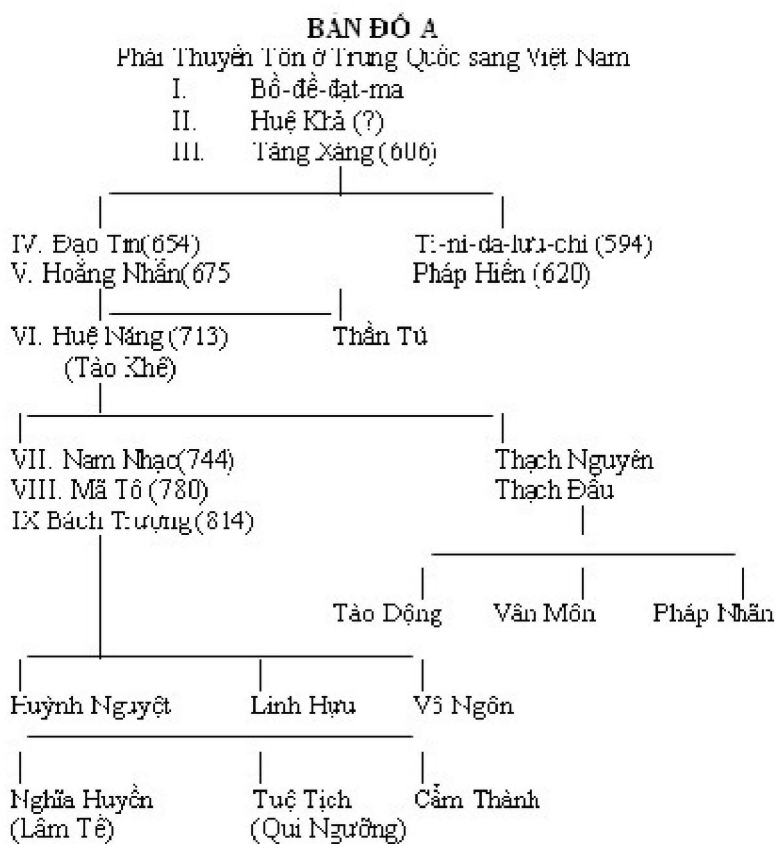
BẢN ĐỒ A
Phái Thuyền Tôn ở Trung Quốc sang Việt Nam
I. Bồ-đề-đạt-ma
II. Huệ Khả (?)
III. Tăng Xáng (606)

IV. Đạo Tín(654)
V. Hoằng Nhẫn(675

Tì-ni-da-lưu-chi (594)
Pháp Hiền (620)

VI. Huệ Năng (713)
(Tào Khê)

Thần Tú

VII. Nam Nhạc(744)
VIII. Mã Tổ (780)
IX Bách Trượng (814)

Thạch Nguyên
Thạch Đầu

Tào Động
Vân Môn
Pháp Nhãn

Huỳnh Nguyệt
Linh Hựu
Vô Ngôn

Nghĩa Huyền
(Lâm Tế)

Tuệ Tịch
(Qui Ngưỡng)

Cẩm Thành